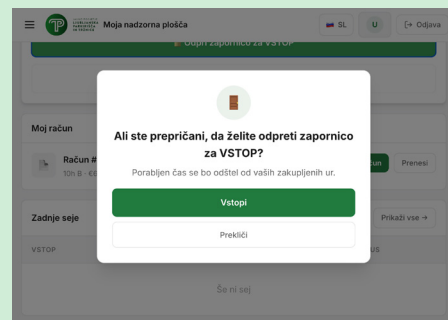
Moja nadzorna plošča

SL

U

Odjava

Odpri zapornico za VSTOP

Moj račun

Račun #

10h 8 · €6

čun

Prenesi

Zadnje seje

Prikaži vse →

VSTOP

US

Še ni sej

Ali ste prepričani, da želite odpreti zapornico za VSTOP?

Porabljen čas se bo odštel od vaših zakupljenih ur.

Vstopi

Prekliči